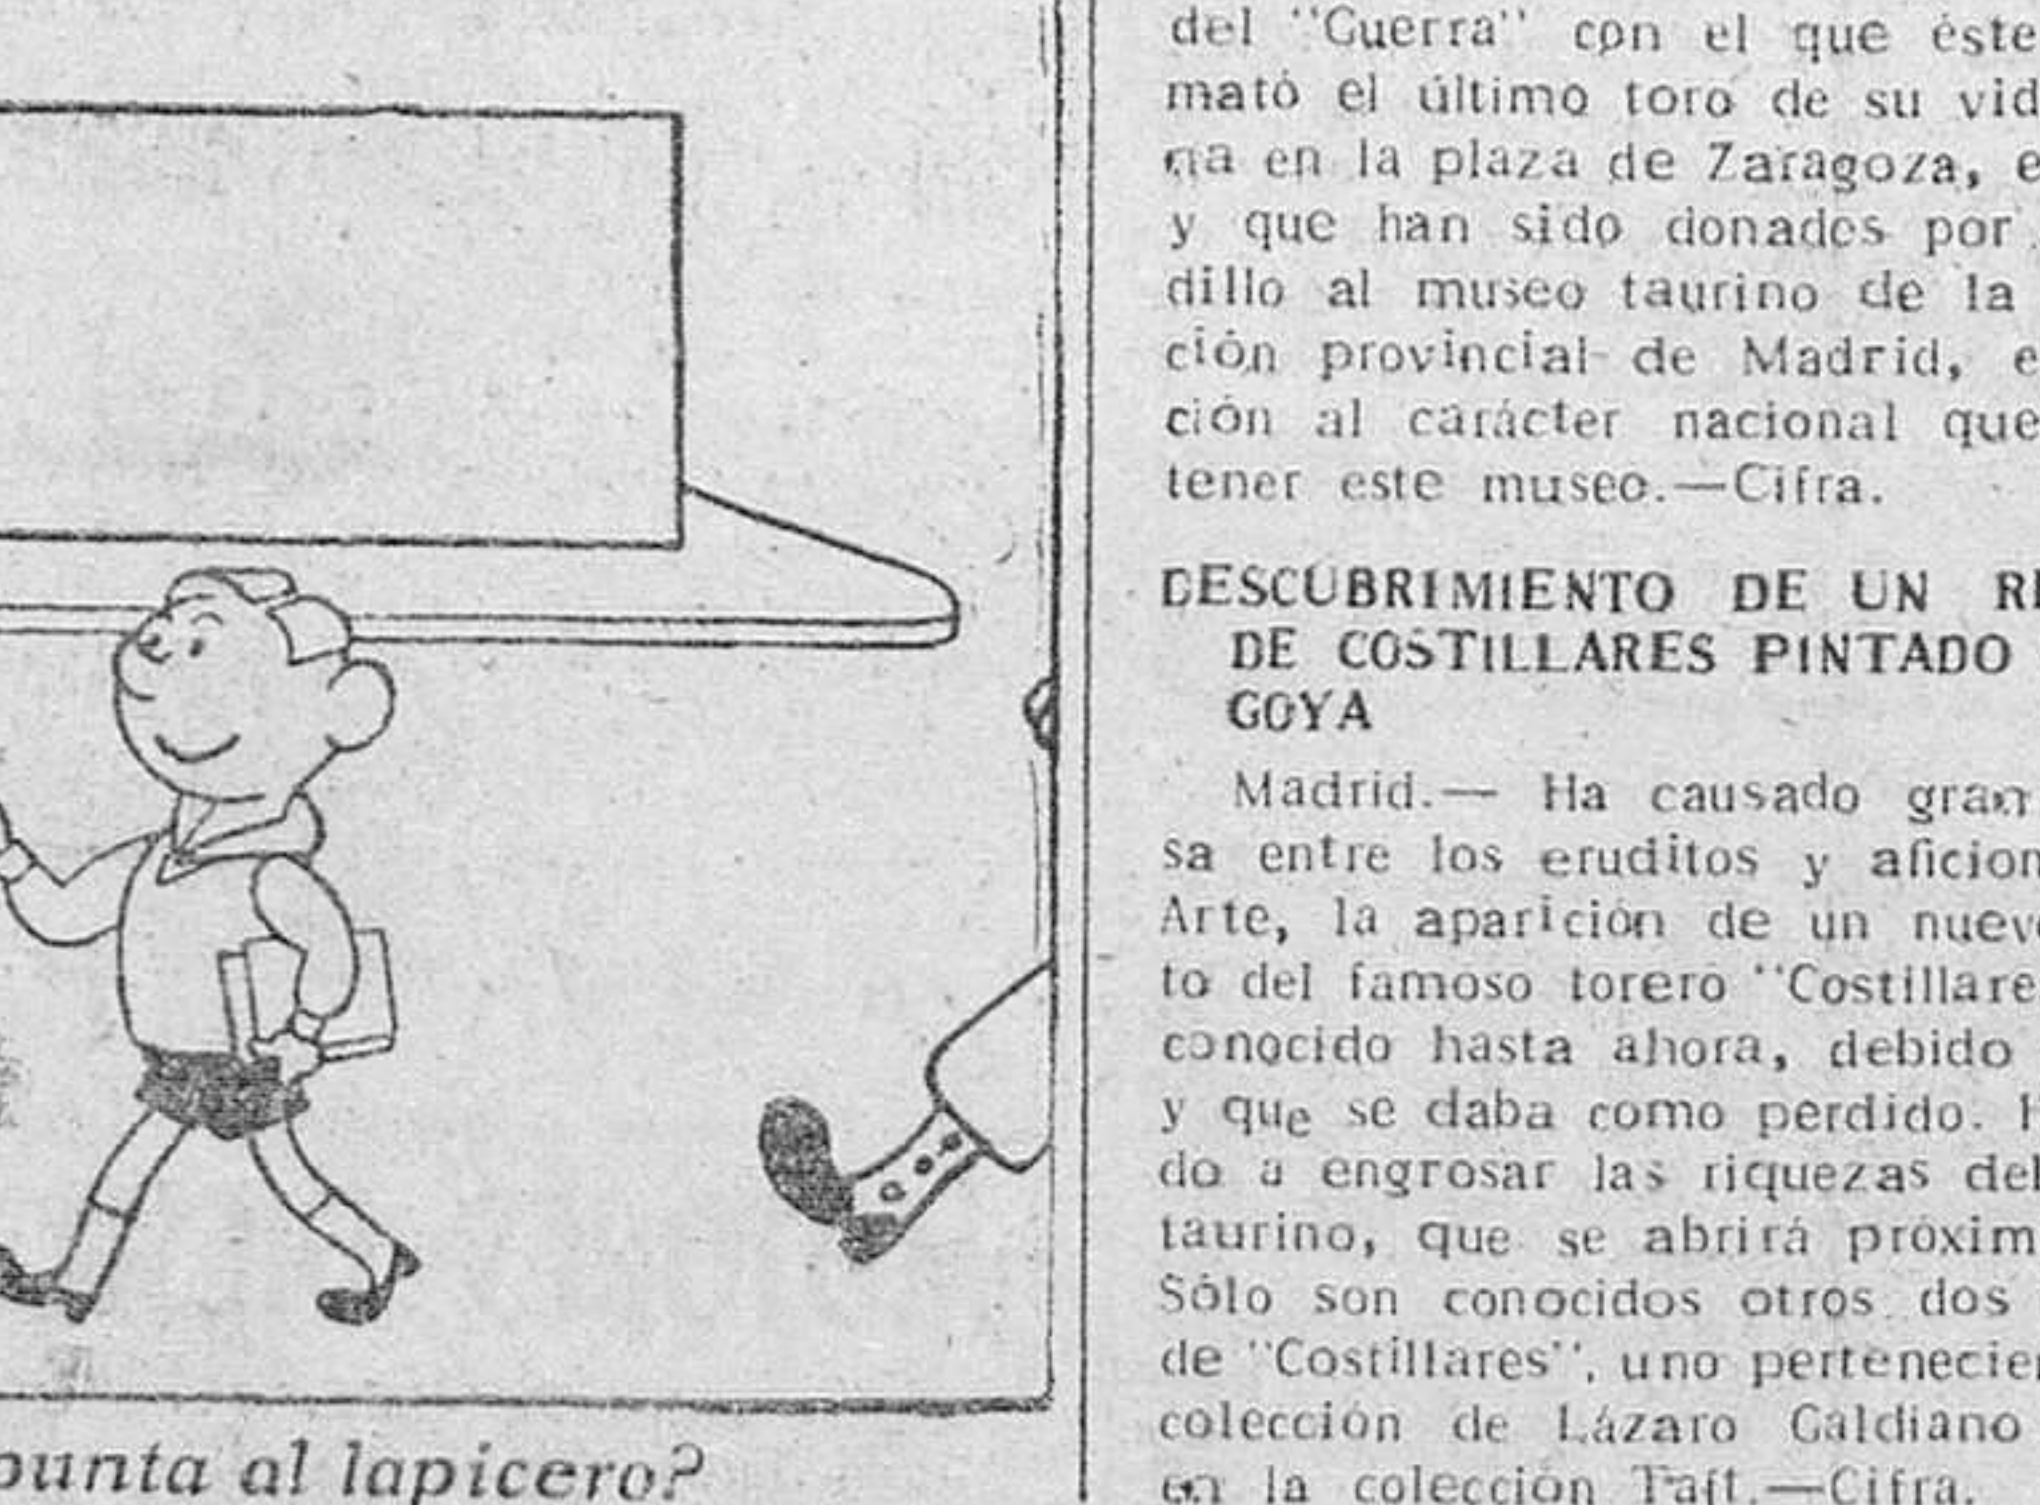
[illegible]unta al lapicero?

del "Guerra" con el que éste mató el último toro de su vid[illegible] ma en la plaza de Zaragoza, e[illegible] y que han sido donados por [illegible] dillo al museo taurino de la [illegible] ción provincial de Madrid, e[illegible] ción al carácter nacional que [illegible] tener este museo.—Cifra.

DESCUBRIMIENTO DE UN R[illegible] DE COSTILLARES PINTADO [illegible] GOYA

Madrid.— Ha causado gran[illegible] sa entre los eruditos y aficion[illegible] Arte, la aparición de un nuev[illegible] to del famoso torero "Costillare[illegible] conocido hasta ahora, debido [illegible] y que se daba como perdido. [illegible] do a engrosar las riquezas del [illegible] taurino, que se abrirá próxim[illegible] Sólo son conocidos otros dos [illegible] de "Costillares", uno pertenecie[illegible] colección de Lázaro Galdiano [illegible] en la colección Taft.—Cifra.